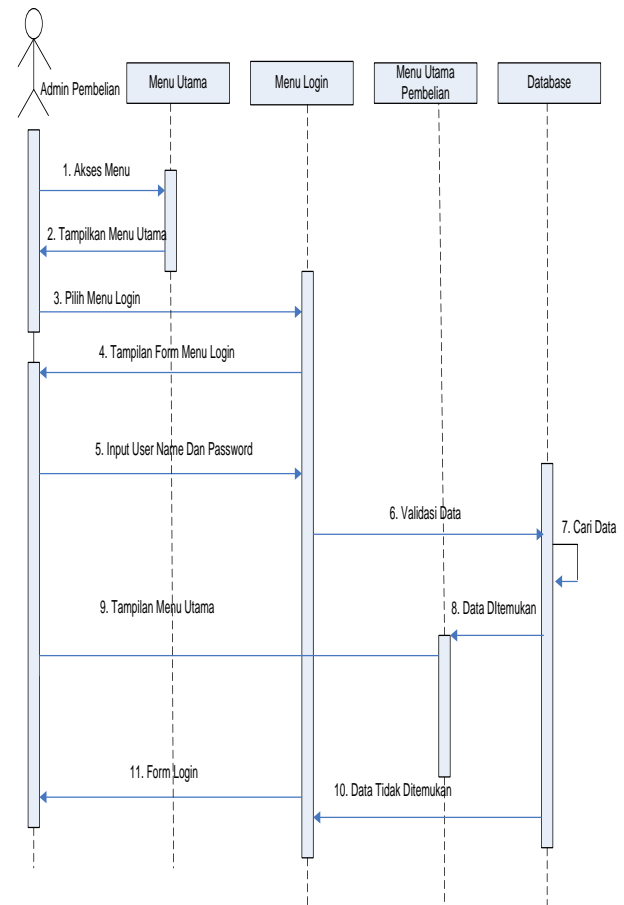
Admin Pembelian

Menu Utama

Menu Login

Menu Utama Pembelian

Database

1. Akses Menu

2. Tampilkan Menu Utama

3. Pilih Menu Login

4. Tampilan Form Menu Login

5. Input User Name Dan Password

6. Validasi Data

7. Cari Data

9. Tampilan Menu Utama

8. Data DItemukan

11. Form Login

10. Data Tidak Ditemukan